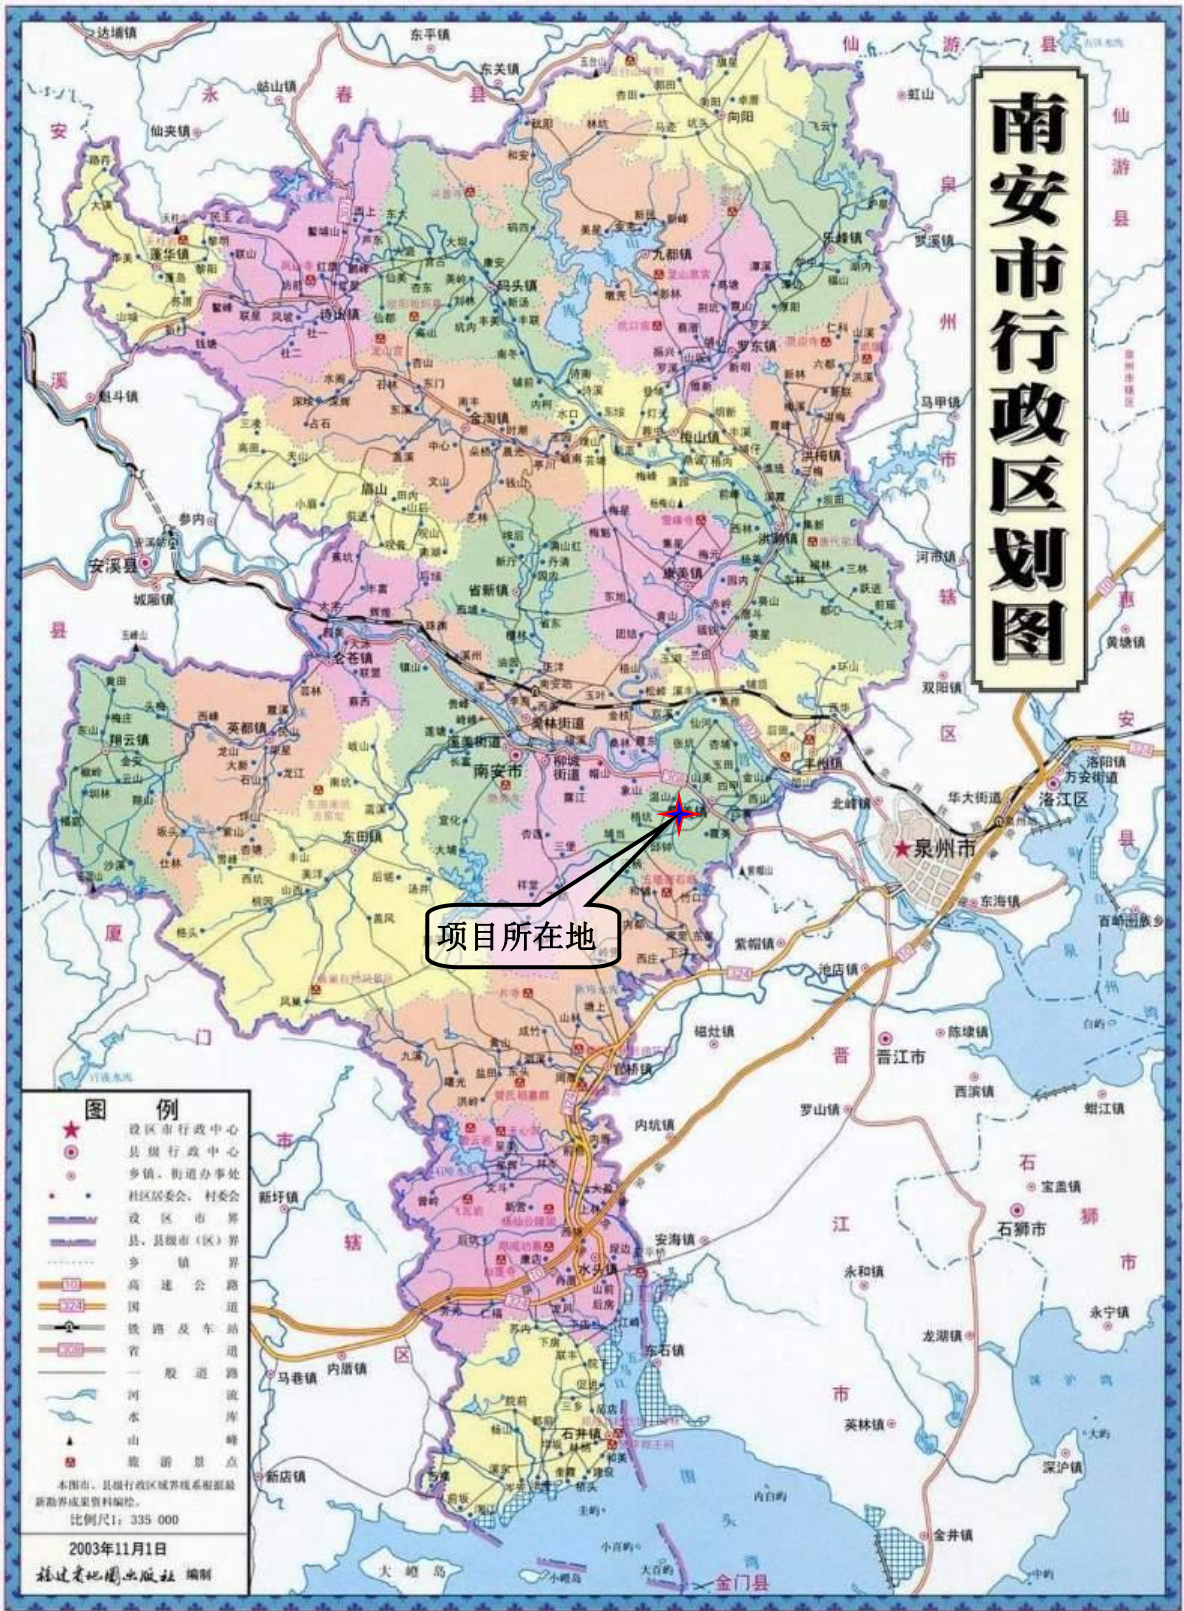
南安市行政区划图

项目所在地

图例
设区市行政中心
县级行政中心
乡镇、街道办事处
社区居委会、村委会
设区市界
县、县级市（区）界
乡镇界
高速公路
国道
铁路及车站
省道
一般道路
河流
水库
山峰
旅游景点
本图市、县级行政区域界线系根据最新勘界成果资料编绘。
比例尺1：335 000
2003年11月1日
福建省地图出版社 编制

达埔镇
东平镇
东关镇
岵山镇
仙夹镇
永春县
仙游县
虹山
泉州市辖区
安溪县
城厢镇
参内
魁斗镇
溪
安
县
厦门市辖区
新圩镇
马巷镇
内厝镇
新店镇
大嶝岛
小嶝岛
金门县
大百屿
小百屿
围头湾
晋江市
石狮市
罗山镇
磁灶镇
内坑镇
安海镇
东石镇
永和镇
英林镇
龙湖镇
金井镇
深沪镇
宝盖镇
永宁镇
蚶江镇
西滨镇
陈埭镇
池店镇
紫帽镇
泉州市
东海镇
北峰镇
华大街道
洛江区
万安街道
洛阳镇
黄塘镇
双阳镇
河市镇
马甲镇
罗溪镇
惠安县
泉州湾
深沪湾
蓬华镇
诗山镇
码头镇
九都镇
罗东镇
乐峰镇
梅山镇
洪梅镇
金淘镇
眉山镇
洪濑镇
省新镇
康美镇
仑苍镇
英都镇
翔云镇
东田镇
南安市
美林街道
溪美街道
柳城街道
霞美镇
丰州镇
官桥镇
水头镇
石井镇
向阳